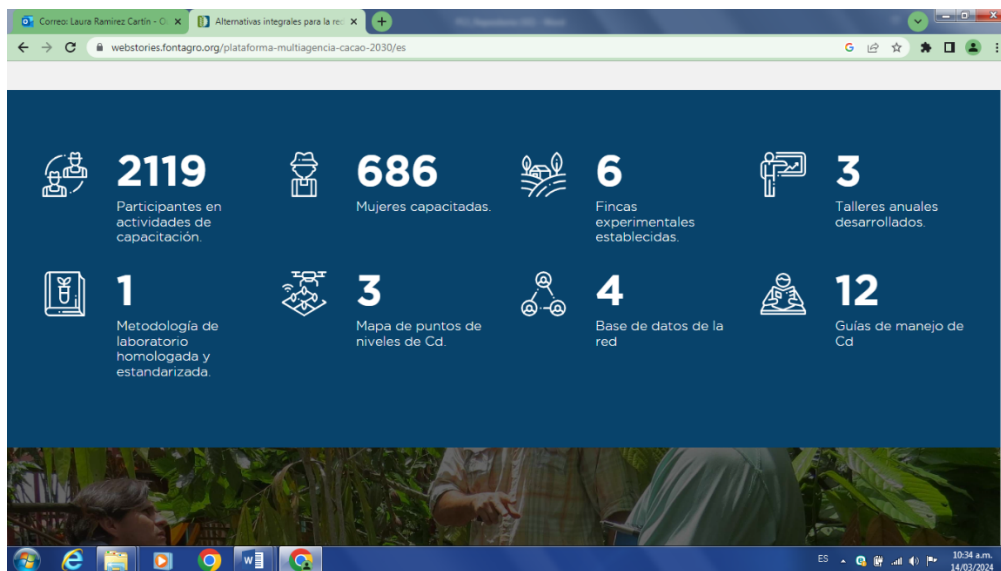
Correo: Laura Ramirez Cartín - O ×
Alternativas integrales para la re ×
webstories.fontagro.org/plataforma-multiagencia-cacao-2030/es

2119
Participantes en actividades de capacitación.

686
Mujeres capacitadas.

6
Fincas experimentales establecidas.

3
Talleres anuales desarrollados.

1
Metodología de laboratorio homologada y estandarizada.

3
Mapa de puntos de niveles de Cd.

4
Base de datos de la red

12
Guías de manejo de Cd

ES
10:34 a.m.
14/03/2024